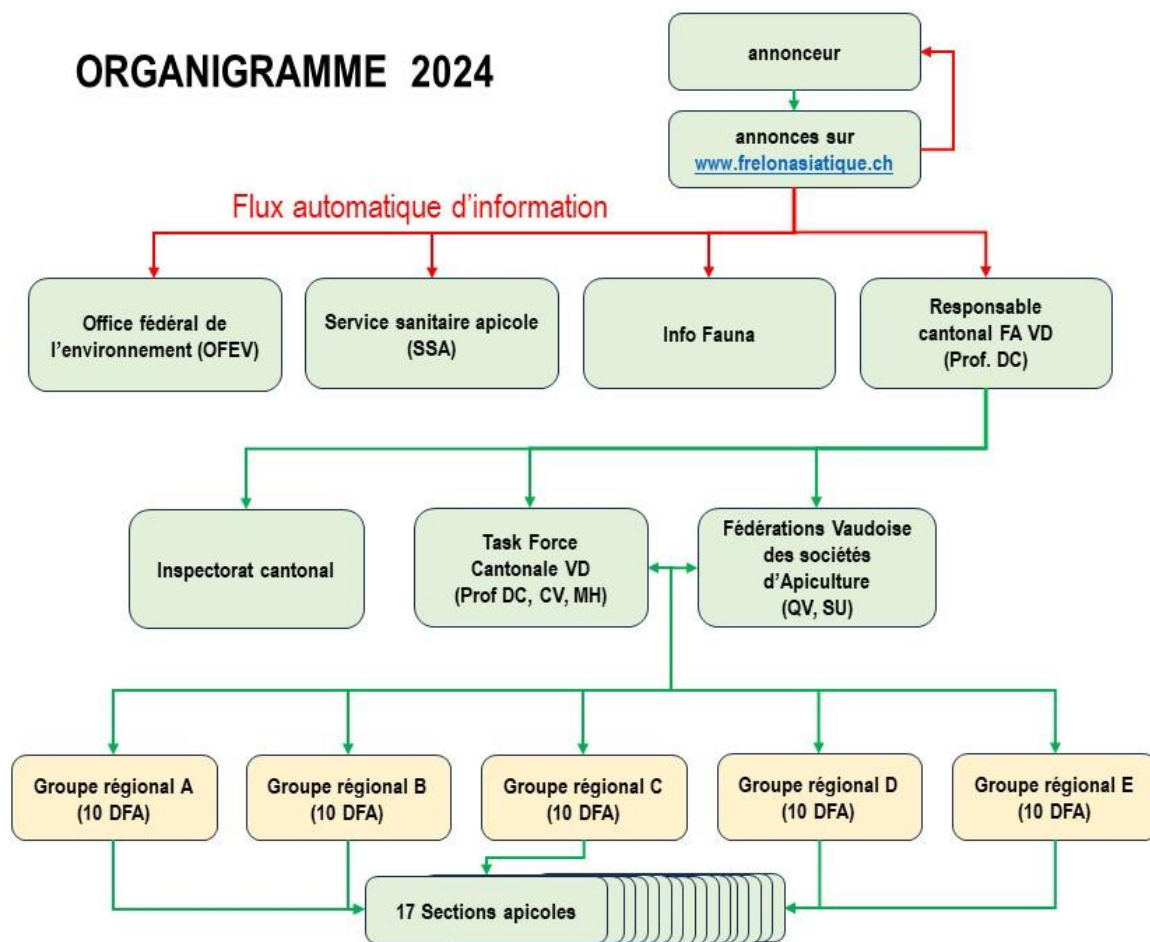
ORGANIGRAMME 2024

annonceur

annonces sur www.frelonasiatique.ch

Flux automatique d'information

Office fédéral de l'environnement (OFEV)

Service sanitaire apicole (SSA)

Info Fauna

Responsable cantonal FA VD (Prof. DC)

Inspectorat cantonal

Task Force Cantonale VD (Prof DC, CV, MH)

Fédérations Vaudoise des sociétés d'Apiculture (QV, SU)

Groupe régional A (10 DFA)

Groupe régional B (10 DFA)

Groupe régional C (10 DFA)

Groupe régional D (10 DFA)

Groupe régional E (10 DFA)

17 Sections apicoles